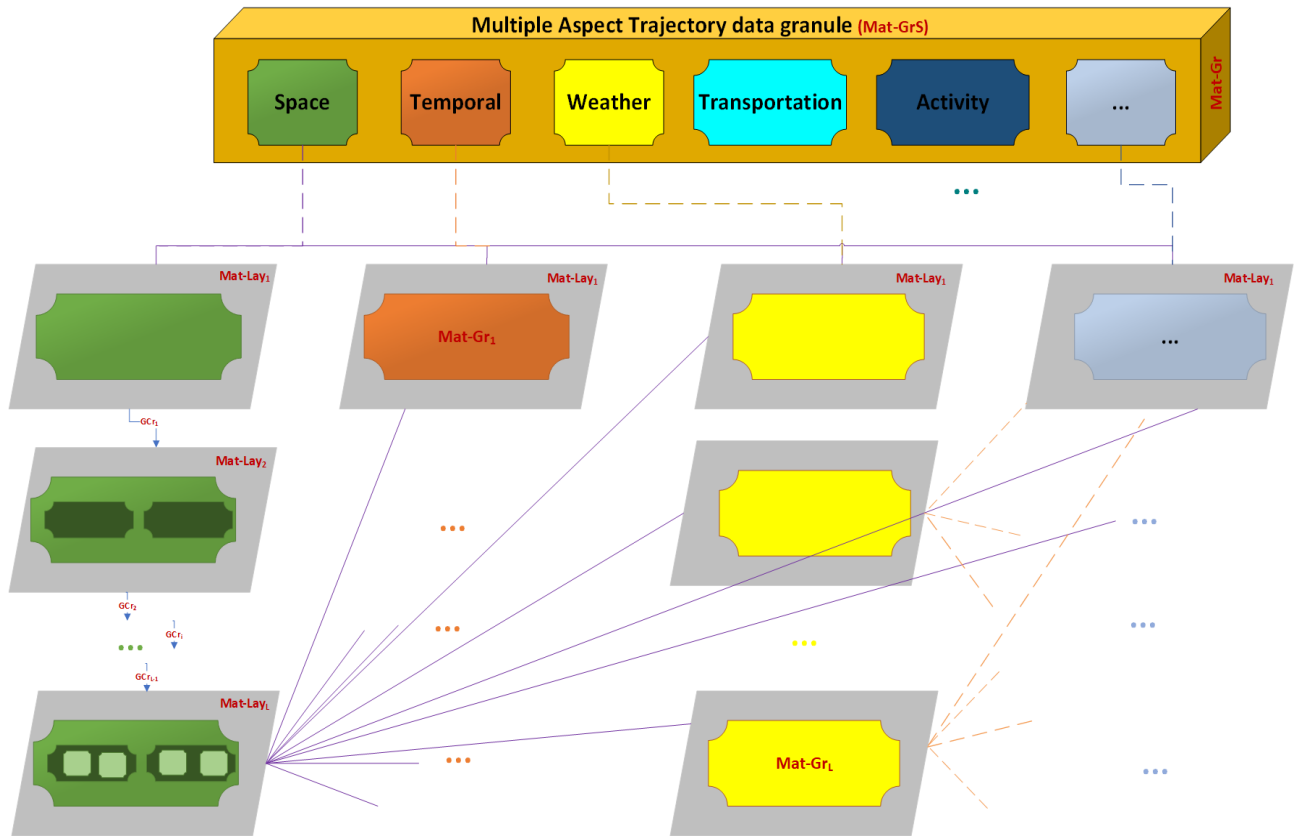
Multiple Aspect Trajectory data granule (Mat-GrS)

Space

Temporal

Weather

Transportation

Activity

...

Mat-Gr

...

Mat-Lay$_1$

Mat-Lay$_1$

Mat-Gr$_1$

Mat-Lay$_1$

Mat-Lay$_1$

...

GCr$_1$

Mat-Lay$_2$

...

...

GCr$_2$

GCr$_i$

...

GCr$_{L-1}$

...

...

Mat-Lay$_L$

...

...

Mat-Gr$_L$

...